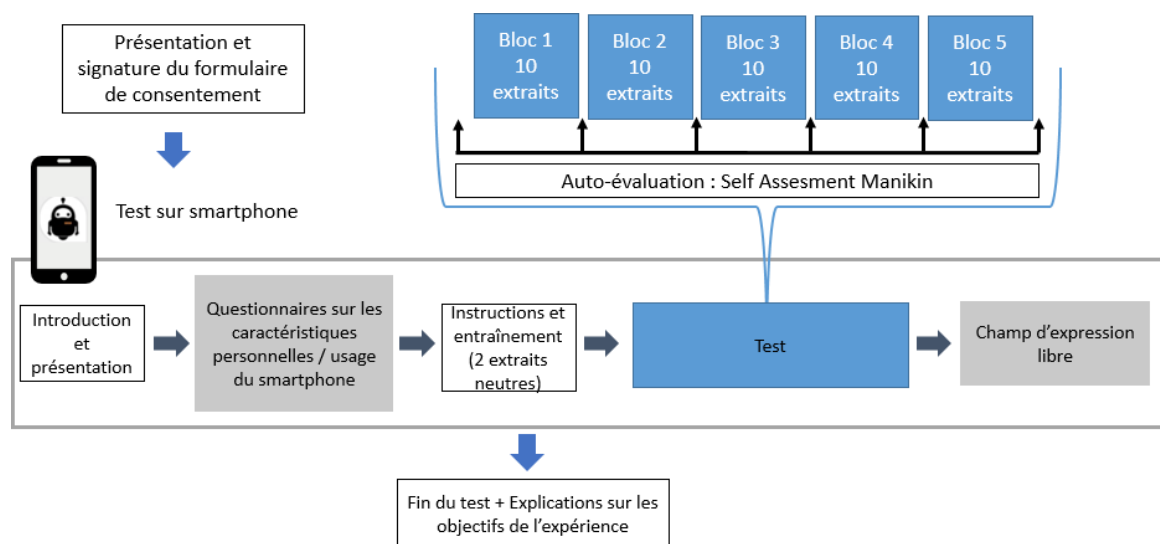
Présentation et signature du formulaire de consentement

Bloc 1 10 extraits

Bloc 2 10 extraits

Bloc 3 10 extraits

Bloc 4 10 extraits

Bloc 5 10 extraits

Auto-évaluation : Self Assesment Manikin

Test sur smartphone

Introduction et présentation

Questionnaires sur les caractéristiques personnelles / usage du smartphone

Instructions et entraînement (2 extraits neutres)

Test

Champ d'expression libre

Fin du test + Explications sur les objectifs de l'expérience